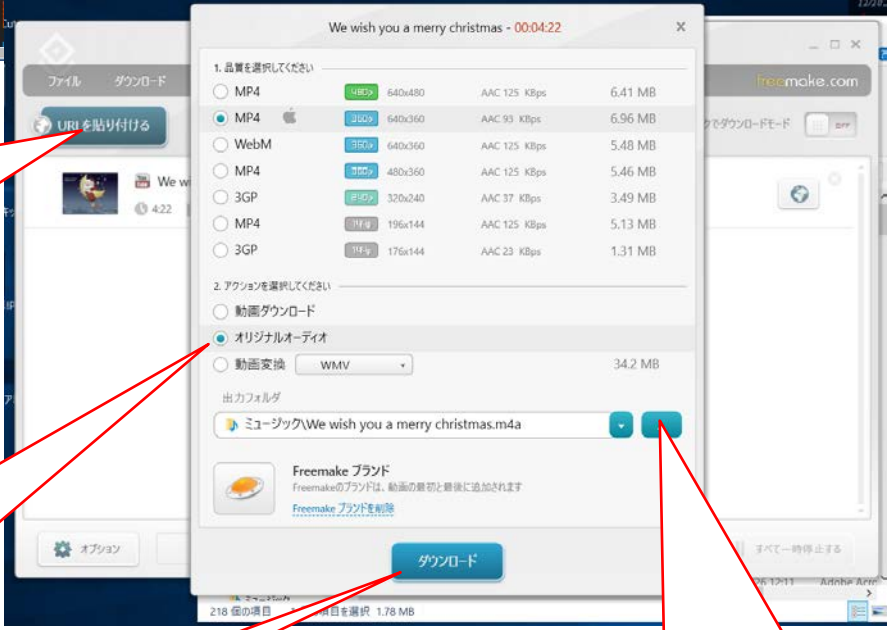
We wish you a merry christmas - 00:04:22

1. 品質を選択してください

| | | | | |
|---|---|---|---|---|
| MP4 | 480p | 640x480 | AAC 125 KBps | 6.41 MB |
| MP4 | 360p | 640x360 | AAC 93 KBps | 6.96 MB |
| WebM | 360p | 640x360 | AAC 125 KBps | 5.48 MB |
| MP4 | 360p | 480x360 | AAC 125 KBps | 5.46 MB |
| 3GP | 240p | 320x240 | AAC 37 KBps | 3.49 MB |
| MP4 | 144p | 196x144 | AAC 125 KBps | 5.13 MB |
| 3GP | 144p | 176x144 | AAC 23 KBps | 1.31 MB |

2. アクションを選択してください

動画ダウンロード

オリジナルオーディオ

動画変換 WMV 34.2 MB

出力フォルダ

ミュージック\We wish you a merry christmas.m4a

Freemake ブランド

Freemakeのブランドは、動画の最初と最後に追加されます

Freemake ブランドを削除

ダウンロード

ファイル ダウンロード

freemake.com

URLを貼り付ける

We w

4:22

でダウンロードモード OFF

オプション

すべて一時停止する

218 個の項目 選択 1.78 MB

26 12:11 Adobe Acr